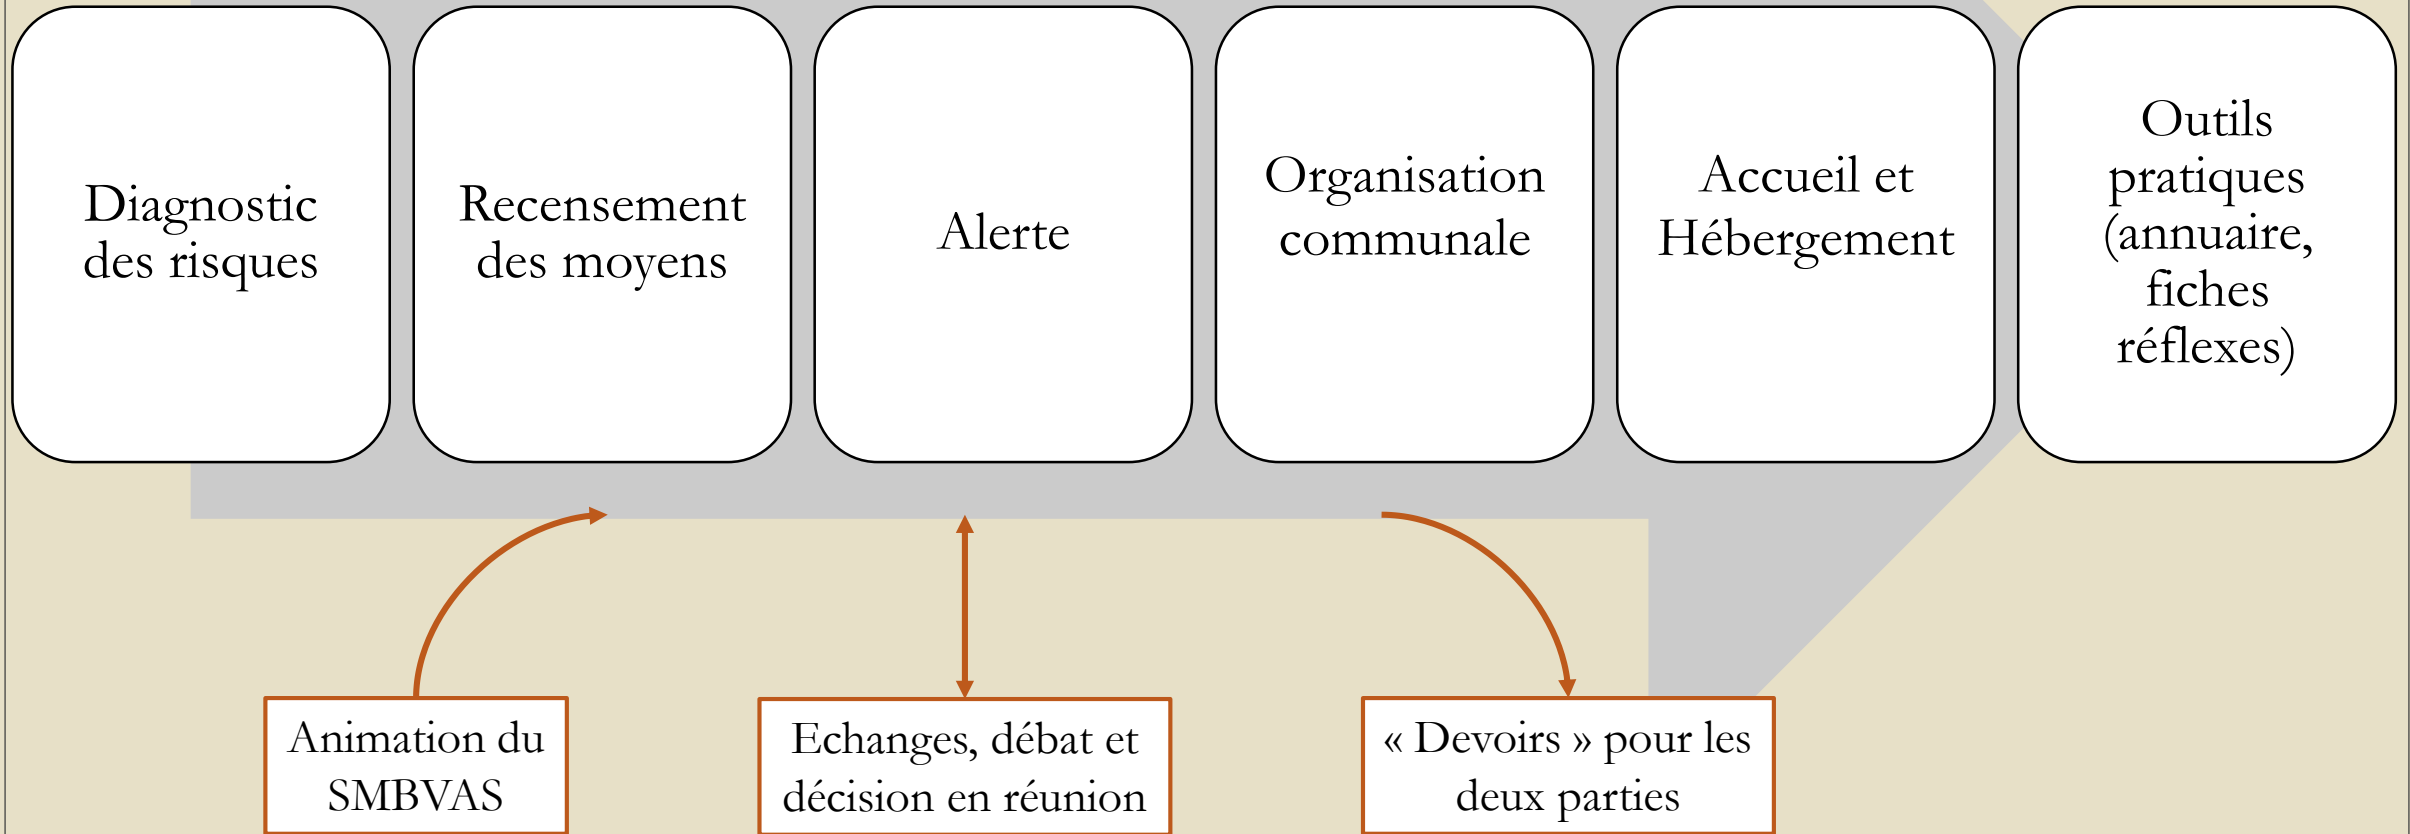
Diagnostic des risques

Recensement des moyens

Alerte

Organisation communale

Accueil et Hébergement

Outils pratiques (annuaire, fiches réflexes)

Animation du SMBVAS

Echanges, débat et décision en réunion

« Devoirs » pour les deux parties